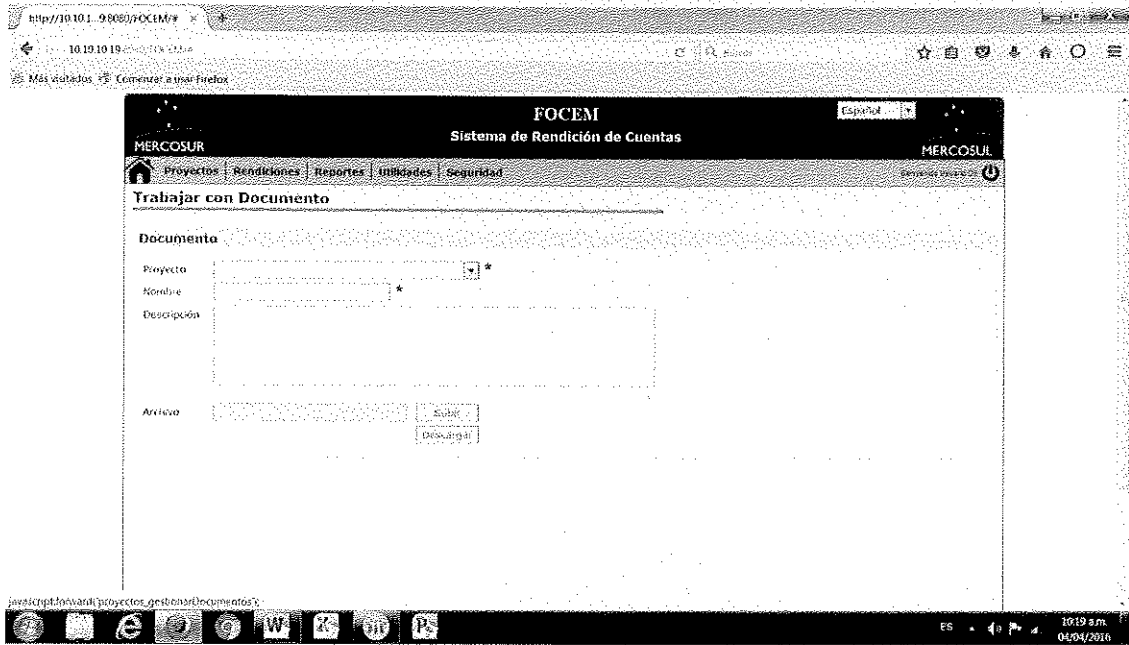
http://10.10.1...9:8080/FOCEM/# ×

10.19.10.19:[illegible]

Más visitados Comenzar a usar Firefox

Buscar

FOCEM
Sistema de Rendición de Cuentas

Español

MERCOSUR

MERCOSUL

Proyectos | Rendiciones | Reportes | Utilidades | Seguridad

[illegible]

Trabajar con Documento

Documento

Proyecto *

Nombre *

Descripción

Archivo Subir

Descargar

javascript:forward('proyectos_gestionarDocumentos');

ES 10:19 a.m. 04/04/2016